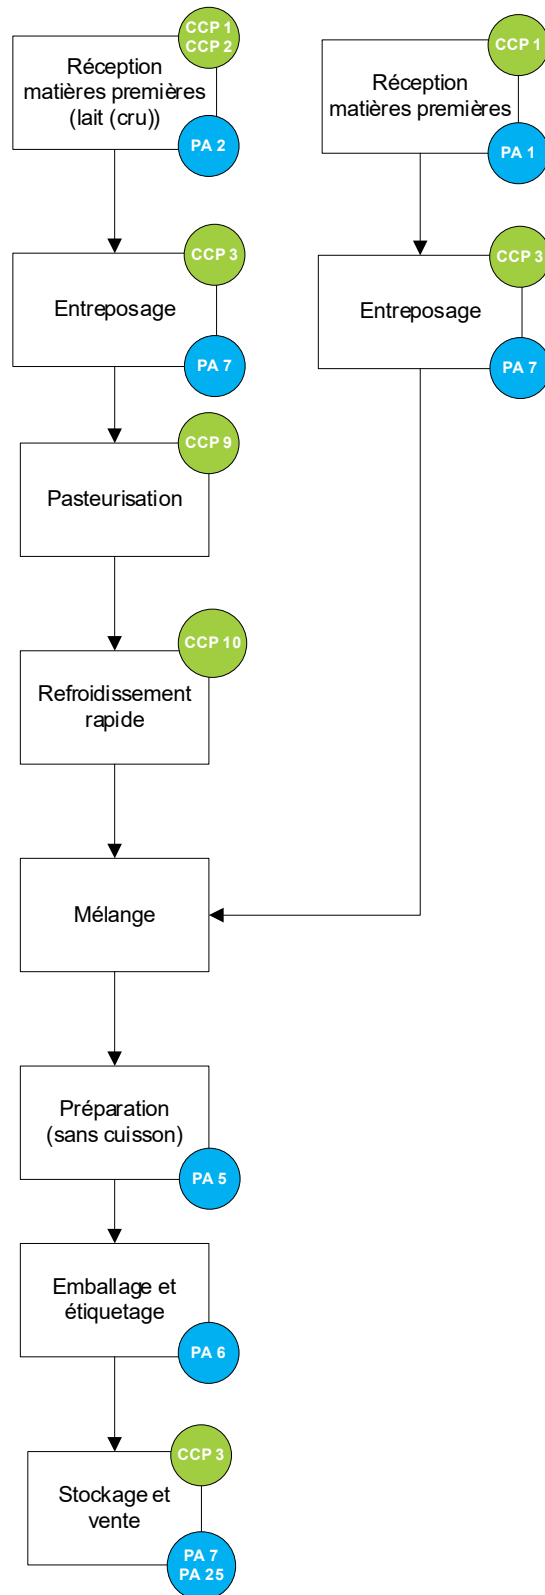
Réception matières premières (lait (cru))
CCP 1
CCP 2
PA 2

Entreposage
CCP 3
PA 7

Pasteurisation
CCP 9

Refroidissement rapide
CCP 10

Réception matières premières
CCP 1
PA 1

Entreposage
CCP 3
PA 7

Mélange

Préparation (sans cuisson)
PA 5

Emballage et étiquetage
PA 6

Stockage et vente
CCP 3
PA 7
PA 25